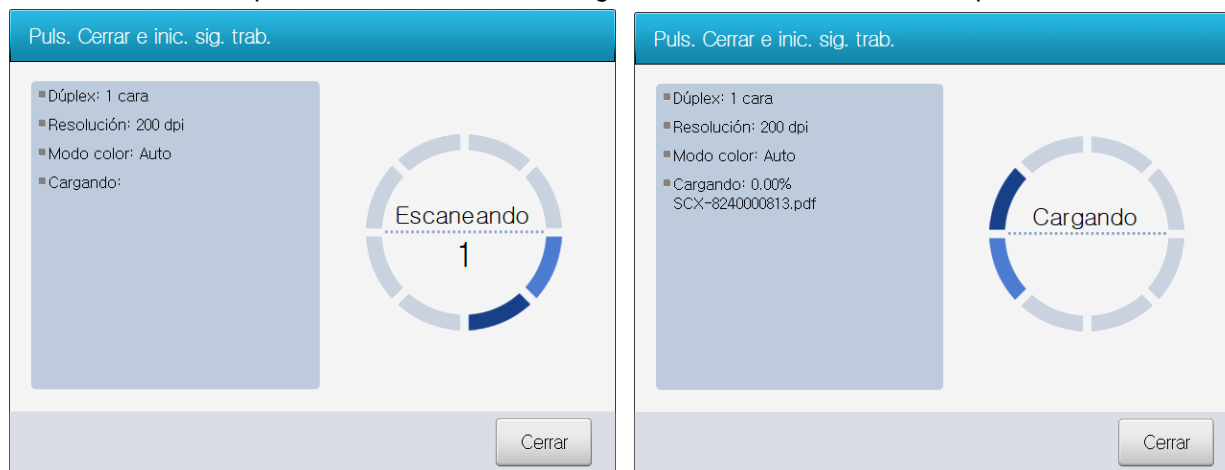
Puls. Cerrar e inic. sig. trab.

Dúplex: 1 cara
Resolución: 200 dpi
Modo color: Auto
Cargando:

Escaneando
1

Cerrar

Puls. Cerrar e inic. sig. trab.

Dúplex: 1 cara
Resolución: 200 dpi
Modo color: Auto
Cargando: 0.00%
SCX-8240000813.pdf

Cargando

Cerrar